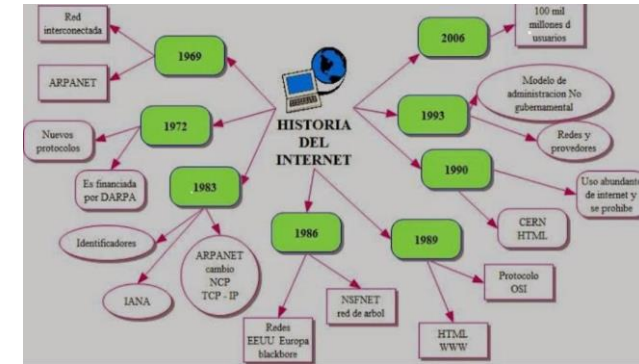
HISTORIA DEL INTERNET

1969

Red interconectada

ARPANET

1972

Nuevos protocolos

Es financiada por DARPA

1983

Identificadores

IANA

ARPANET cambio NCP TCP - IP

1986

Redes EEUU Europa blackbore

NSFNET red de arbol

1989

HTML WWW

Protocolo OSI

1990

CERN HTML

Uso abundante de internet y se prohibe

1993

Modelo de administracion No gubernamental

Redes y provedores

2006

100 mil millones d usuarios